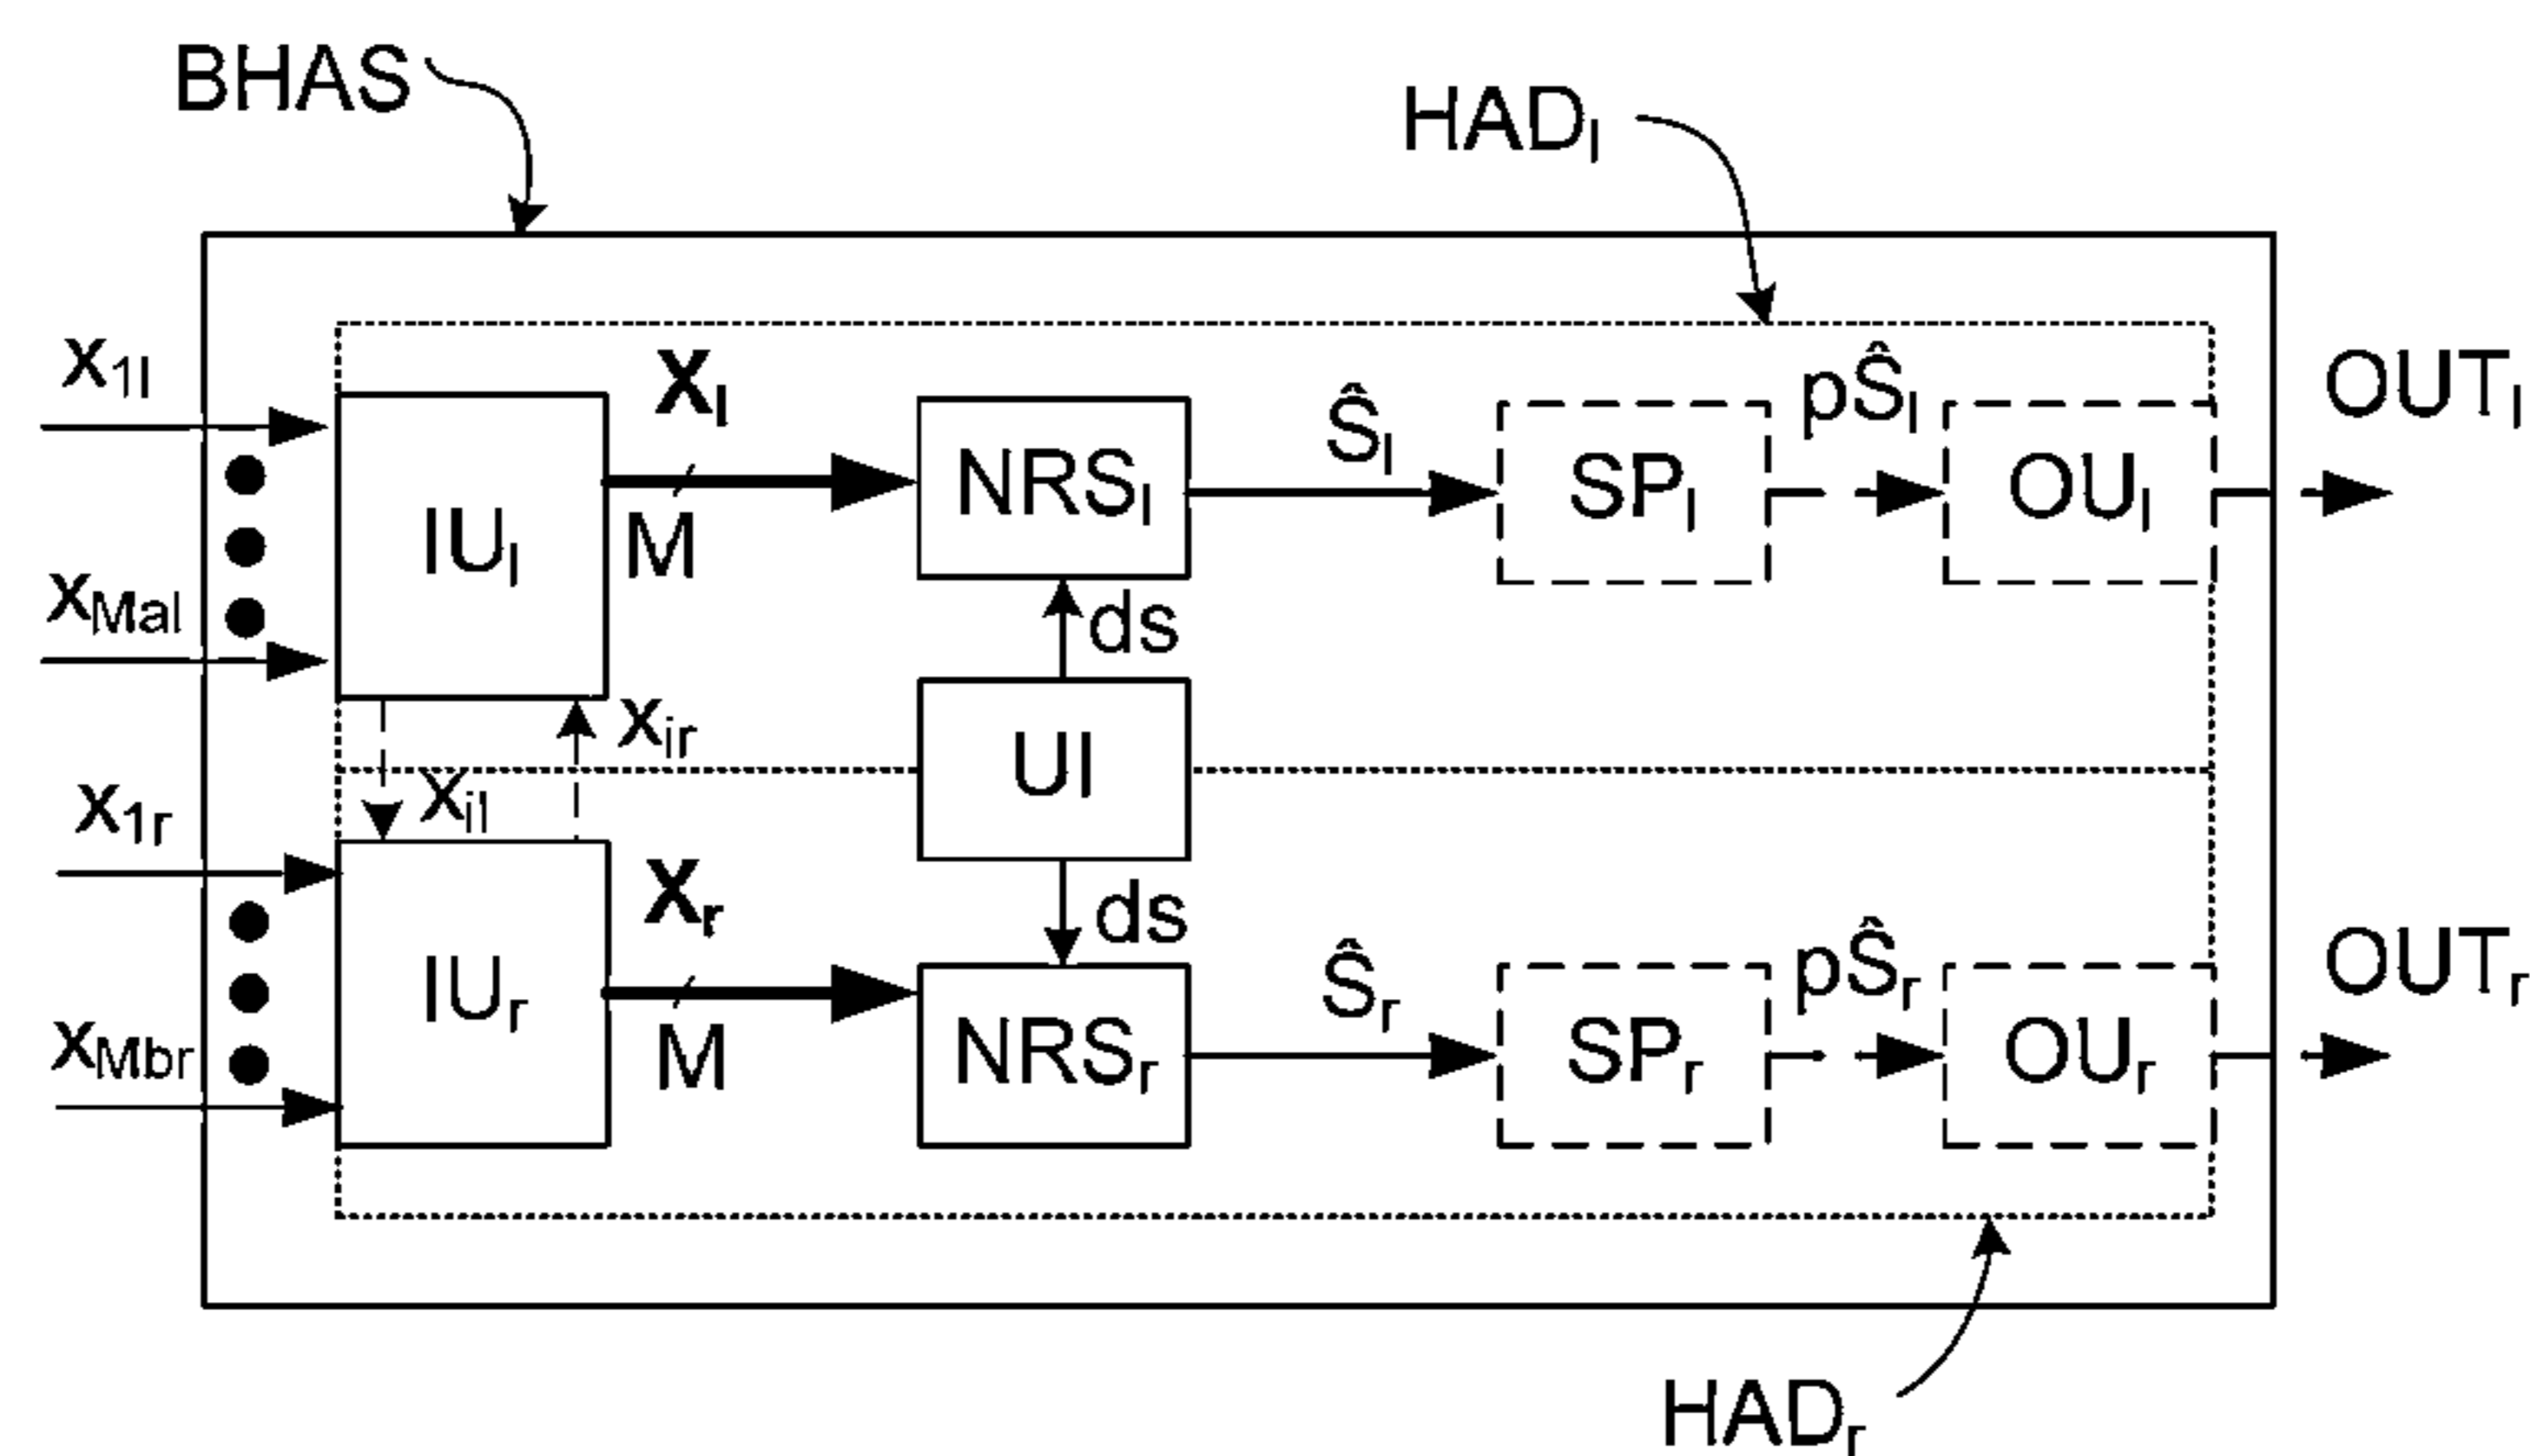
BHAS

$HAD_l$

$x_{1l}$

$\mathbf{X}_l$

$IU_l$

M

$NRS_l$

$\hat{S}_l$

$SP_l$

$p\hat{S}_l$

$OU_l$

$OUT_l$

$x_{Mal}$

ds

$x_{ir}$

UI

$x_{1r}$

$x_{il}$

$\mathbf{X}_r$

ds

$IU_r$

M

$NRS_r$

$\hat{S}_r$

$SP_r$

$p\hat{S}_r$

$OU_r$

$OUT_r$

$x_{Mbr}$

$HAD_r$